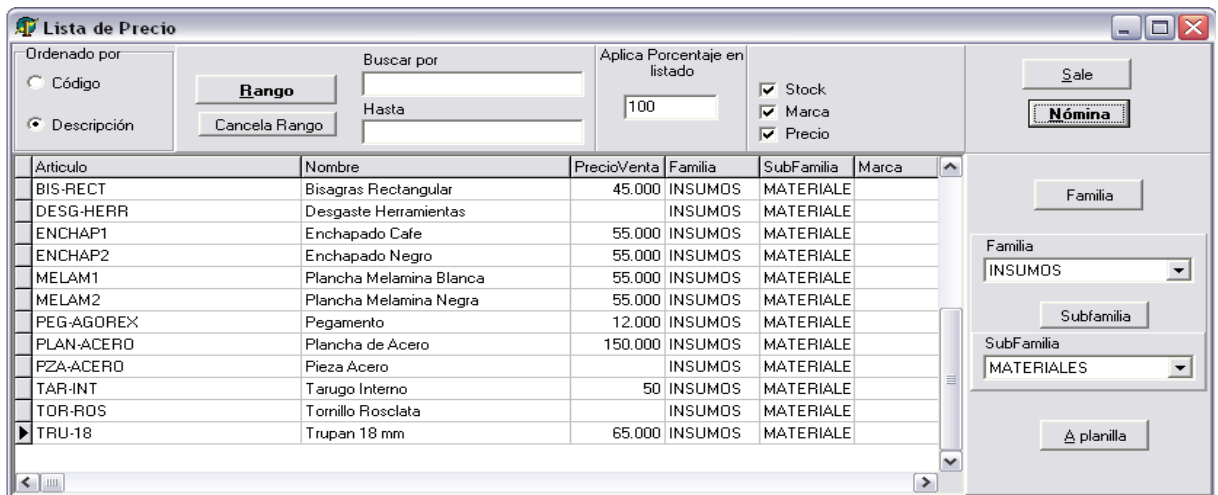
Lista de Precio

Ordenado por
Código
Descripción

Rango
Cancela Rango

Buscar por
Hasta

Aplica Porcentaje en listado
100

Stock
Marca
Precio

Sale
Nómina

| Articulo | Nombre | PrecioVenta | Familia | SubFamilia | Marca |
|---|---|---|---|---|---|
| BIS-RECT | Bisagras Rectangular | 45.000 | INSUMOS | MATERIALE | |
| DESG-HERR | Desgaste Herramientas | | INSUMOS | MATERIALE | |
| ENCHAP1 | Enchapado Cafe | 55.000 | INSUMOS | MATERIALE | |
| ENCHAP2 | Enchapado Negro | 55.000 | INSUMOS | MATERIALE | |
| MELAM1 | Plancha Melamina Blanca | 55.000 | INSUMOS | MATERIALE | |
| MELAM2 | Plancha Melamina Negra | 55.000 | INSUMOS | MATERIALE | |
| PEG-AGOREX | Pegamento | 12.000 | INSUMOS | MATERIALE | |
| PLAN-ACERO | Plancha de Acero | 150.000 | INSUMOS | MATERIALE | |
| PZA-ACERO | Pieza Acero | | INSUMOS | MATERIALE | |
| TAR-INT | Tarugo Interno | 50 | INSUMOS | MATERIALE | |
| TOR-ROS | Tornillo Rosclata | | INSUMOS | MATERIALE | |
| TRU-18 | Trupan 18 mm | 65.000 | INSUMOS | MATERIALE | |

Familia

Familia
INSUMOS

Subfamilia

SubFamilia
MATERIALES

A planilla